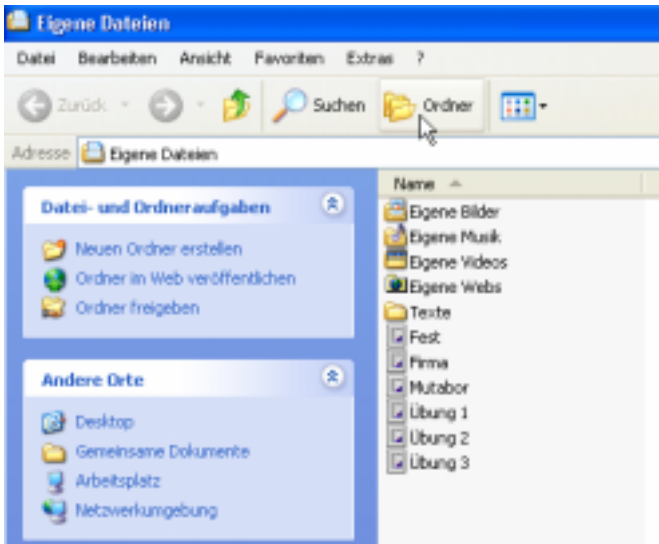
Eigene Dateien

Datei Bearbeiten Ansicht Favoriten Extras ?

Zurück Suchen Ordner

Adresse Eigene Dateien

Datei- und Ordneraufgaben

Neuen Ordner erstellen
Ordner im Web veröffentlichen
Ordner freigeben

Andere Orte

Desktop
Gemeinsame Dokumente
Arbeitsplatz
Netzwerkumgebung

Name

Eigene Bilder
Eigene Musik
Eigene Videos
Eigene Webs
Texte
Fest
Firma
Mutabor
Übung 1
Übung 2
Übung 3